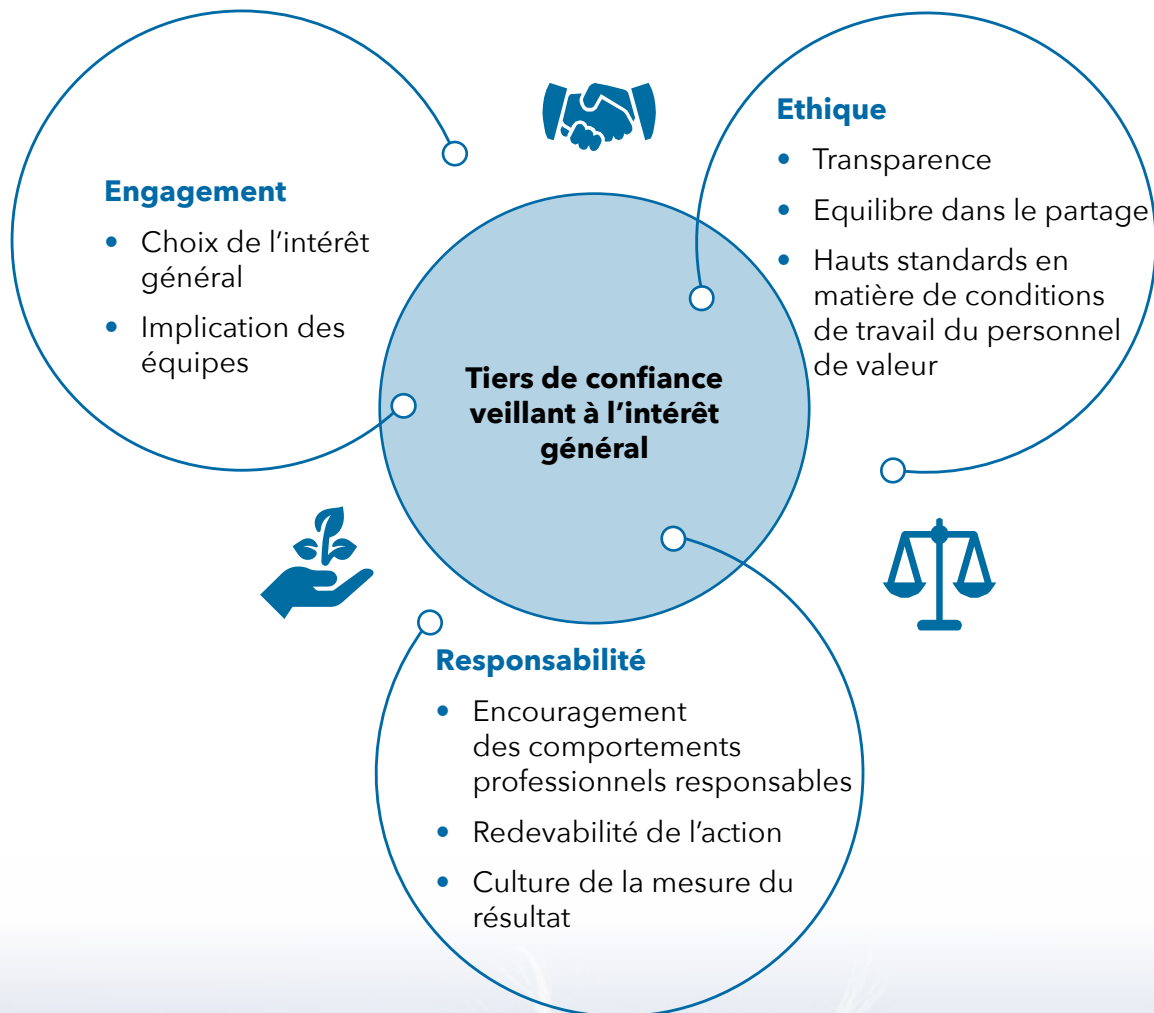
Engagement

- Choix de l'intérêt général
- Implication des équipes

Ethique

- Transparence
- Equilibre dans le partage
- Hauts standards en matière de conditions de travail du personnel de valeur

Tiers de confiance veillant à l'intérêt général

Responsabilité

- Encouragement des comportements professionnels responsables
- Redevabilité de l'action
- Culture de la mesure du résultat